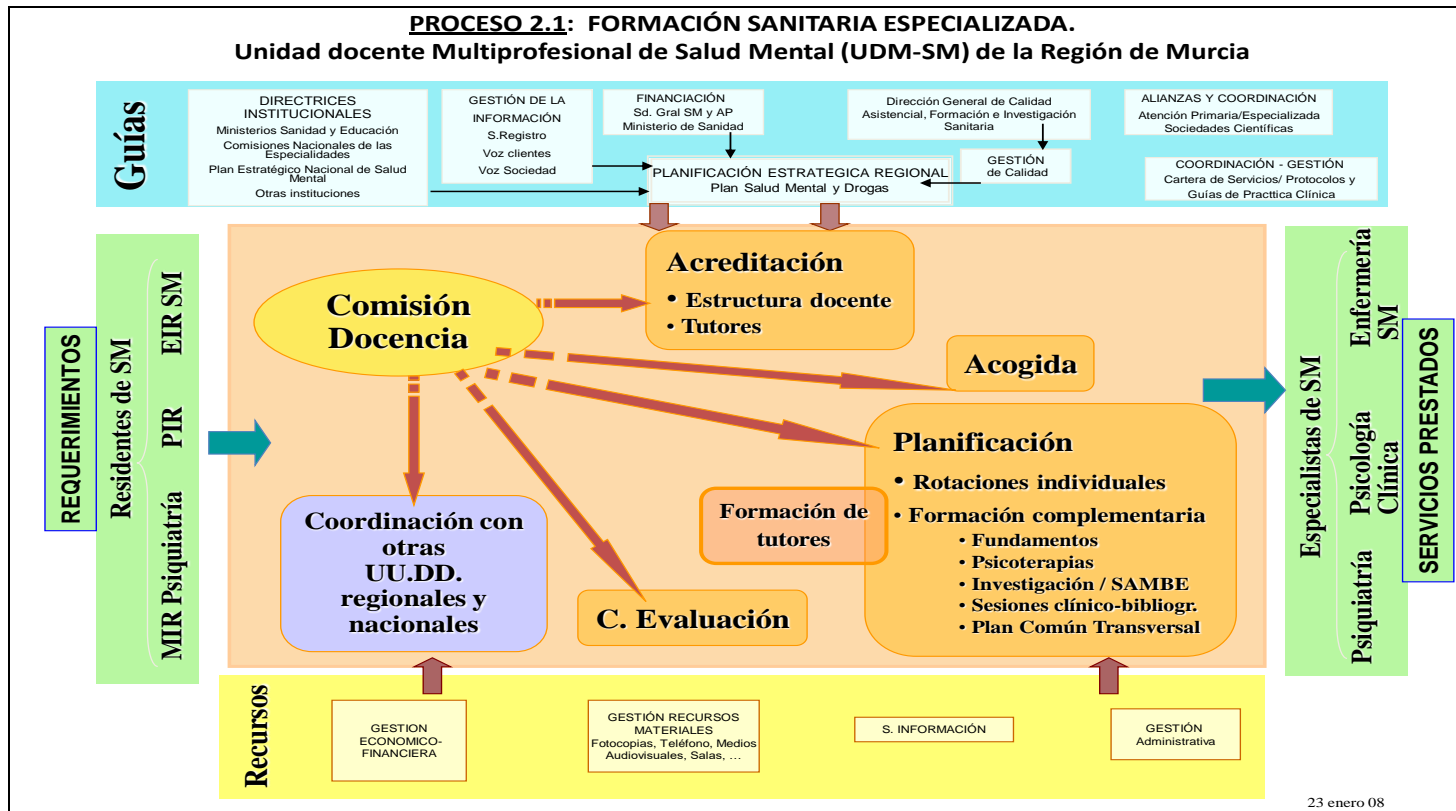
PROCESO 2.1: FORMACIÓN SANITARIA ESPECIALIZADA.
Unidad docente Multiprofesional de Salud Mental (UDM-SM) de la Región de Murcia

Guías

DIRECTRICES INSTITUCIONALES
Ministerios Sanidad y Educación
Comisiones Nacionales de las Especialidades
Plan Estratégico Nacional de Salud Mental
Otras instituciones

GESTIÓN DE LA INFORMACIÓN
S.Registro
Voz clientes
Voz Sociedad

FINANCIACIÓN
Sd. Gral SM y AP
Ministerio de Sanidad

Dirección General de Calidad Asistencial, Formación e Investigación Sanitaria

ALIANZAS Y COORDINACIÓN
Atención Primaria/Especializada
Sociedades Científicas

PLANIFICACIÓN ESTRATEGICA REGIONAL
Plan Salud Mental y Drogas

GESTIÓN de Calidad

COORDINACIÓN - GESTIÓN
Cartera de Servicios/ Protocolos y Guías de Practica Clínica

REQUERIMIENTOS

Residentes de SM
EIR SM
PIR
MIR Psiquiatría

Comisión Docencia

Acreditación
• Estructura docente
• Tutores

Acogida

Planificación
• Rotaciones individuales
• Formación complementaria
• Fundamentos
• Psicoterapias
• Investigación / SAMBE
• Sesiones clínico-bibliogr.
• Plan Común Transversal

Formación de tutores

Coordinación con otras UU.DD. regionales y nacionales

C. Evaluación

Especialistas de SM
Enfermería SM
Psicología Clínica
Psiquiatría

SERVICIOS PRESTADOS

Recursos

GESTION ECONOMICO-FINANCIERA

GESTIÓN RECURSOS MATERIALES
Fotocopias, Teléfono, Medios Audiovisuales, Salas, …

S. INFORMACIÓN

GESTIÓN Administrativa

23 enero 08